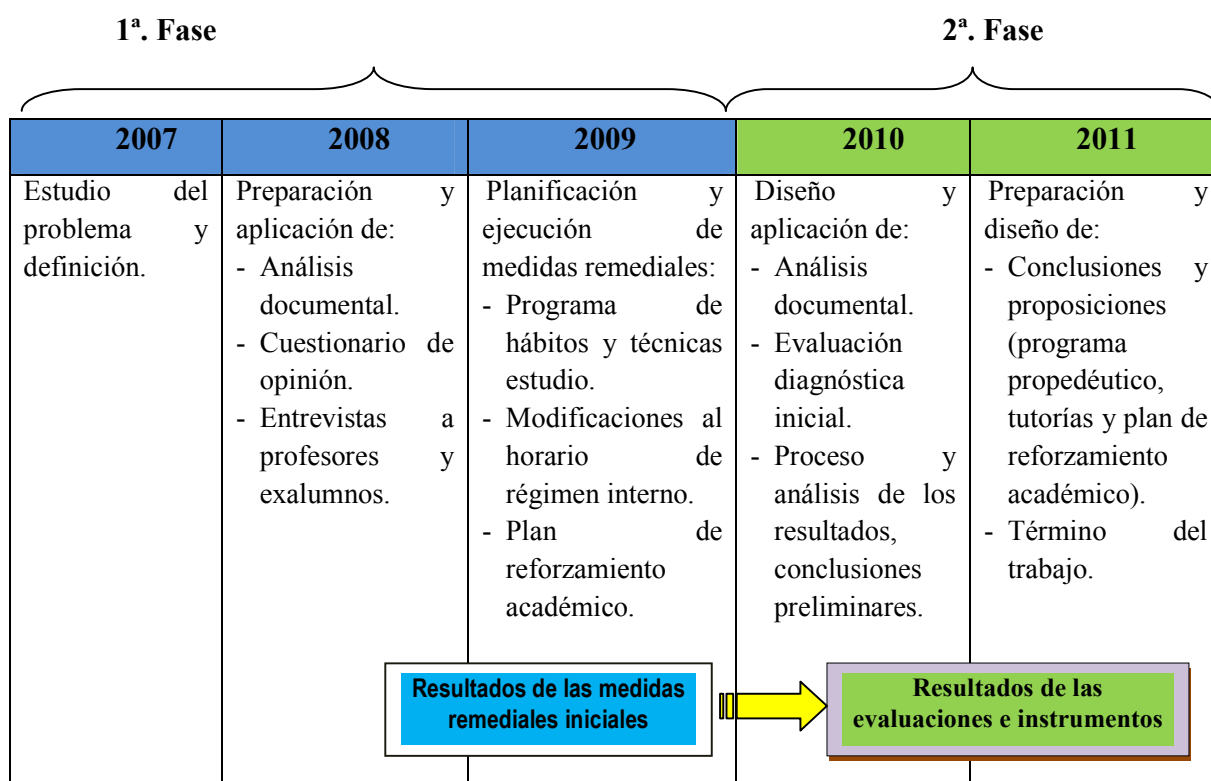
1ª. Fase

2ª. Fase

| 2007 | 2008 | 2009 | 2010 | 2011 |
|---|---|---|---|---|
| Estudio del problema y definición. | Preparación y aplicación de: - Análisis documental. - Cuestionario de opinión. - Entrevistas a profesores y exalumnos. | Planificación y ejecución de medidas remediales: - Programa de hábitos y técnicas estudio. - Modificaciones al horario de régimen interno. - Plan de reforzamiento académico. | Diseño y aplicación de: - Análisis documental. - Evaluación diagnóstica inicial. - Proceso y análisis de los resultados, conclusiones preliminares. | Preparación y diseño de: - Conclusiones y proposiciones (programa propedéutico, tutorías y plan de reforzamiento académico). - Término del trabajo. |

Resultados de las medidas remediales iniciales

Resultados de las evaluaciones e instrumentos